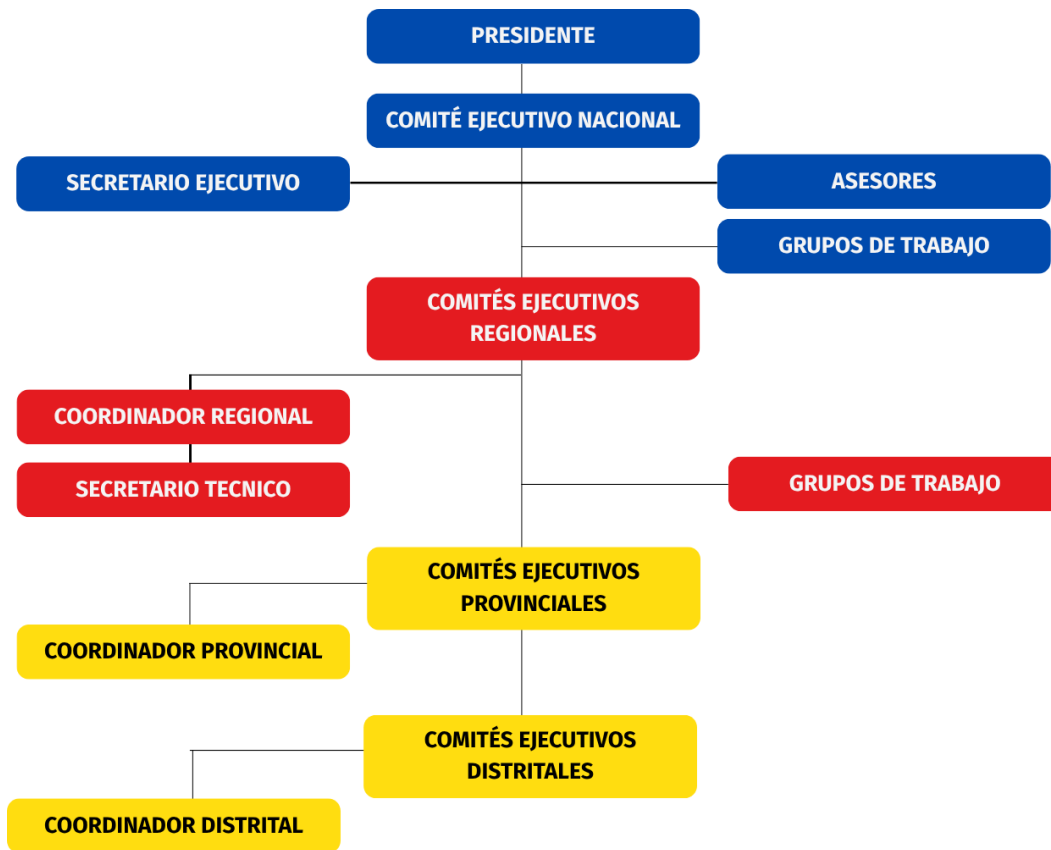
PRESIDENTE

COMITÉ EJECUTIVO NACIONAL

SECRETARIO EJECUTIVO

ASESORES

GRUPOS DE TRABAJO

COMITÉS EJECUTIVOS REGIONALES

COORDINADOR REGIONAL

SECRETARIO TECNICO

GRUPOS DE TRABAJO

COMITÉS EJECUTIVOS PROVINCIALES

COORDINADOR PROVINCIAL

COMITÉS EJECUTIVOS DISTRITALES

COORDINADOR DISTRITAL